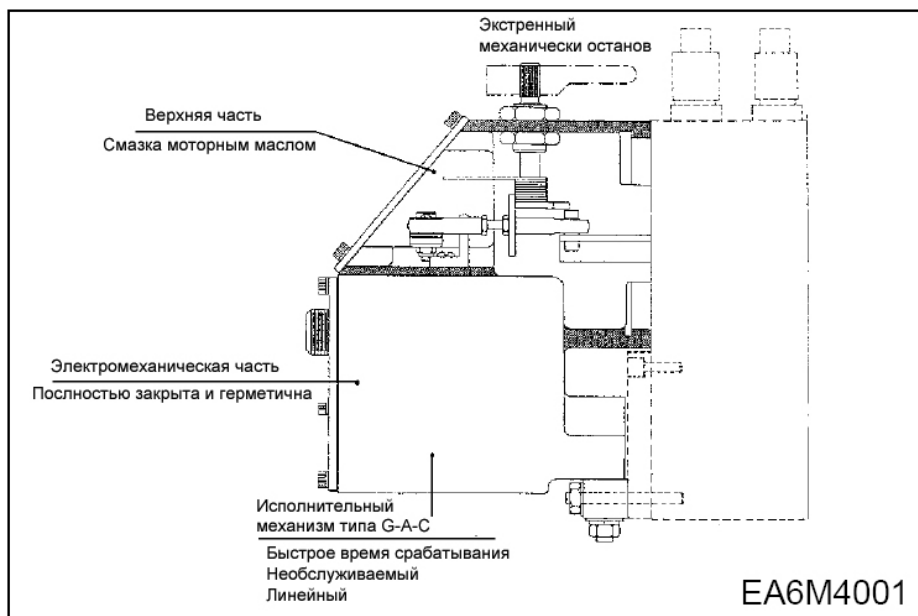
Экстренный механически останов

Верхняя часть

Смазка моторным маслом

Электромеханическая часть

Послностью закрыта и герметична

Исполнительный механизм типа G-A-C

Быстрое время срабатывания
Необслуживаемый
Линейный

EA6M4001